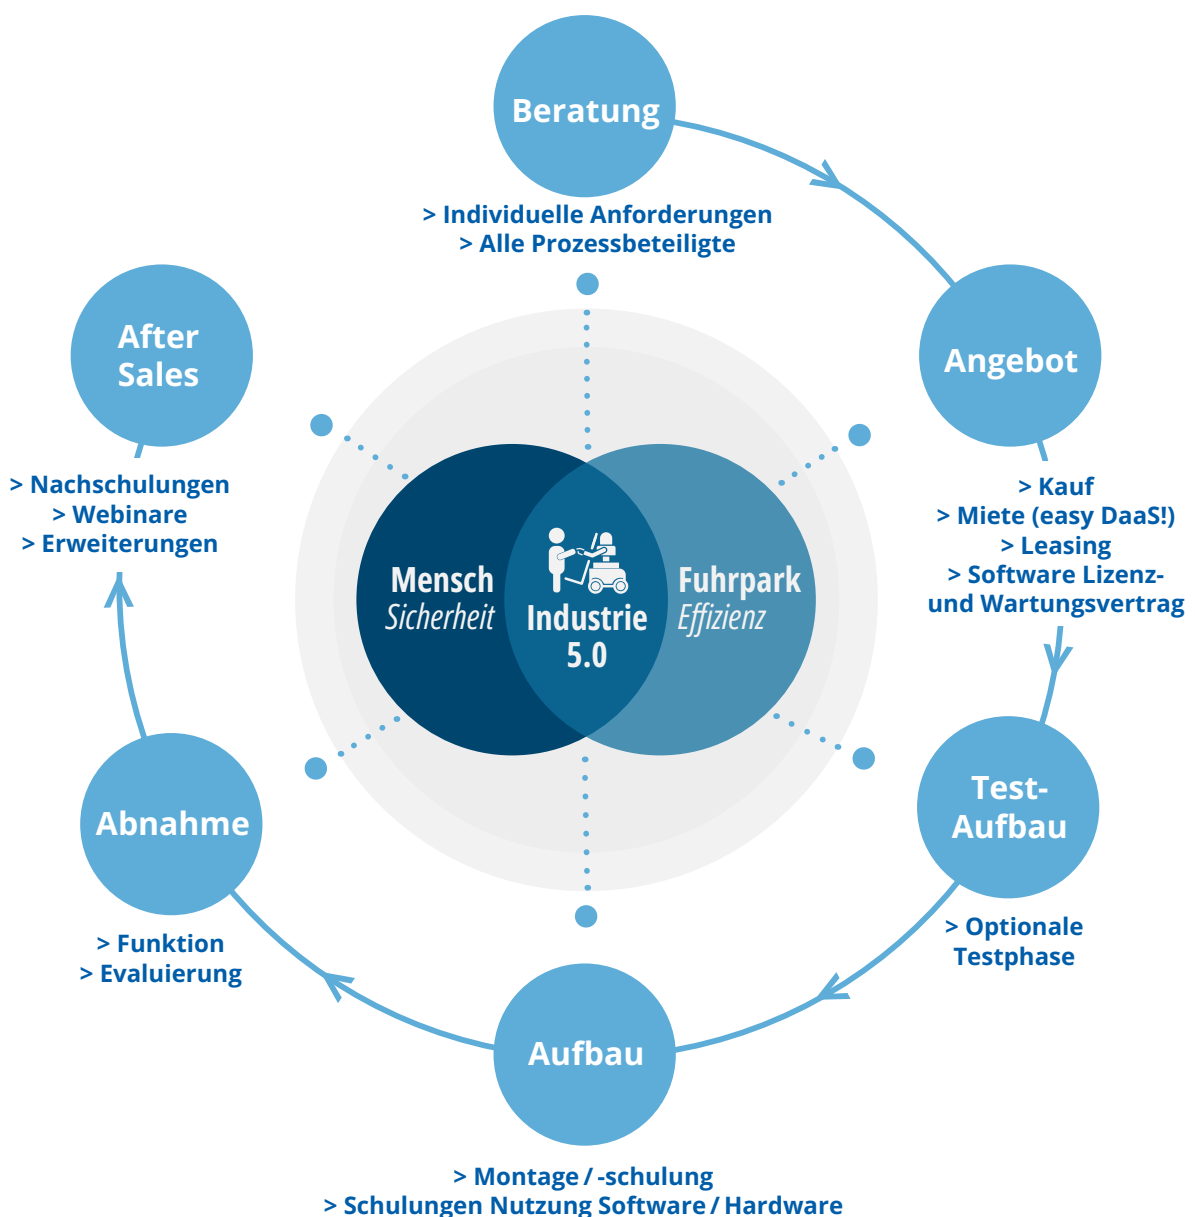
Beratung

> Individuelle Anforderungen
> Alle Prozessbeteiligte

Angebot

> Kauf
> Miete (easy DaaS!)
> Leasing
> Software Lizenz- und Wartungsvertrag

Test-Aufbau

> Optionale Testphase

Aufbau

> Montage / -schulung
> Schulungen Nutzung Software / Hardware

Abnahme

> Funktion
> Evaluierung

After Sales

> Nachschulungen
> Webinare
> Erweiterungen

Mensch
Sicherheit

Industrie 5.0

Fuhrpark
Effizienz